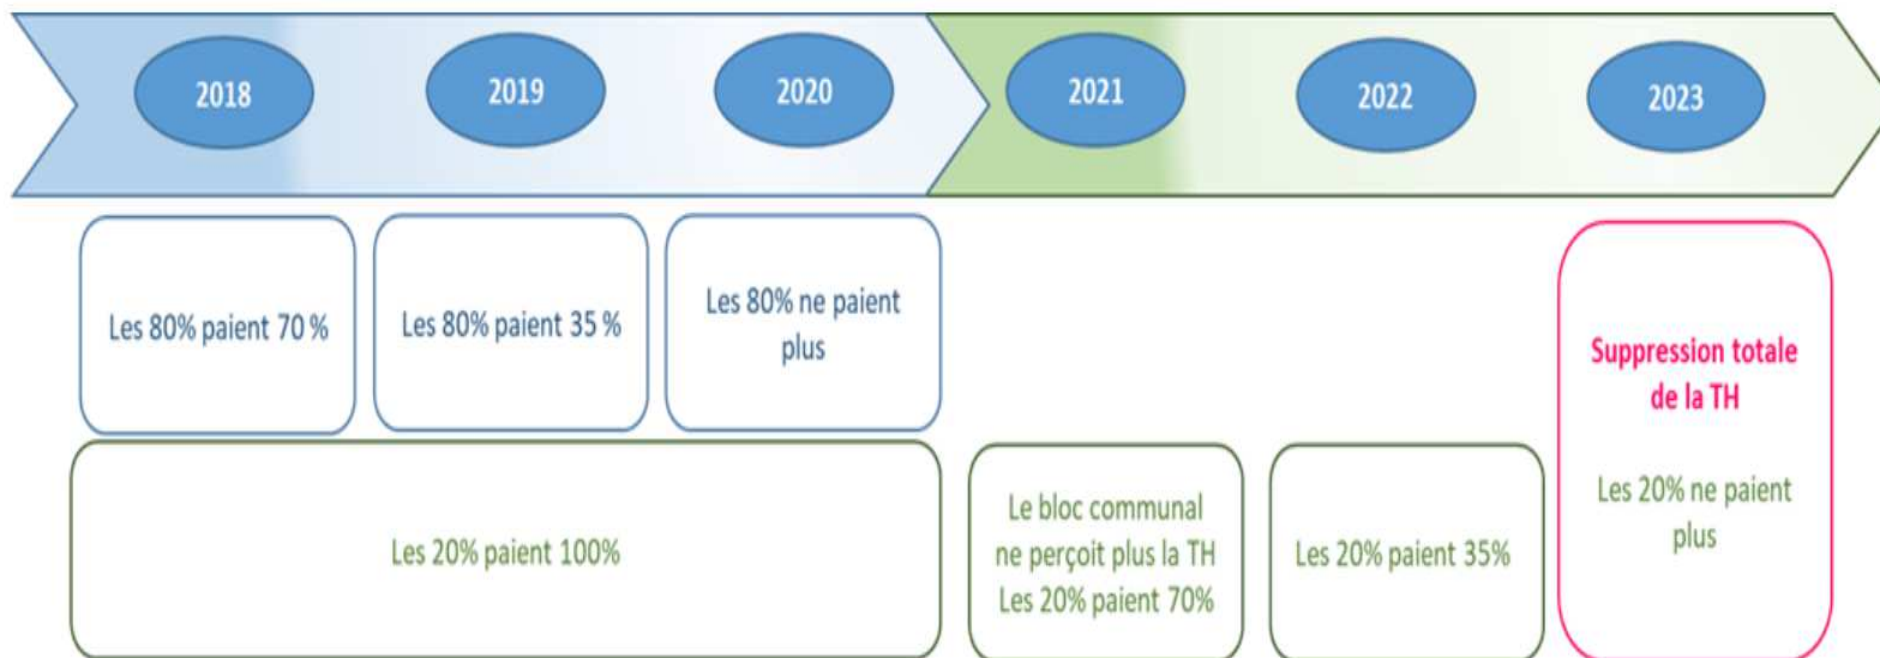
2018

2019

2020

2021

2022

2023

Les 80% paient 70 %

Les 80% paient 35 %

Les 80% ne paient plus

Suppression totale de la TH

Les 20% ne paient plus

Les 20% paient 100%

Le bloc communal ne perçoit plus la TH
Les 20% paient 70%

Les 20% paient 35%